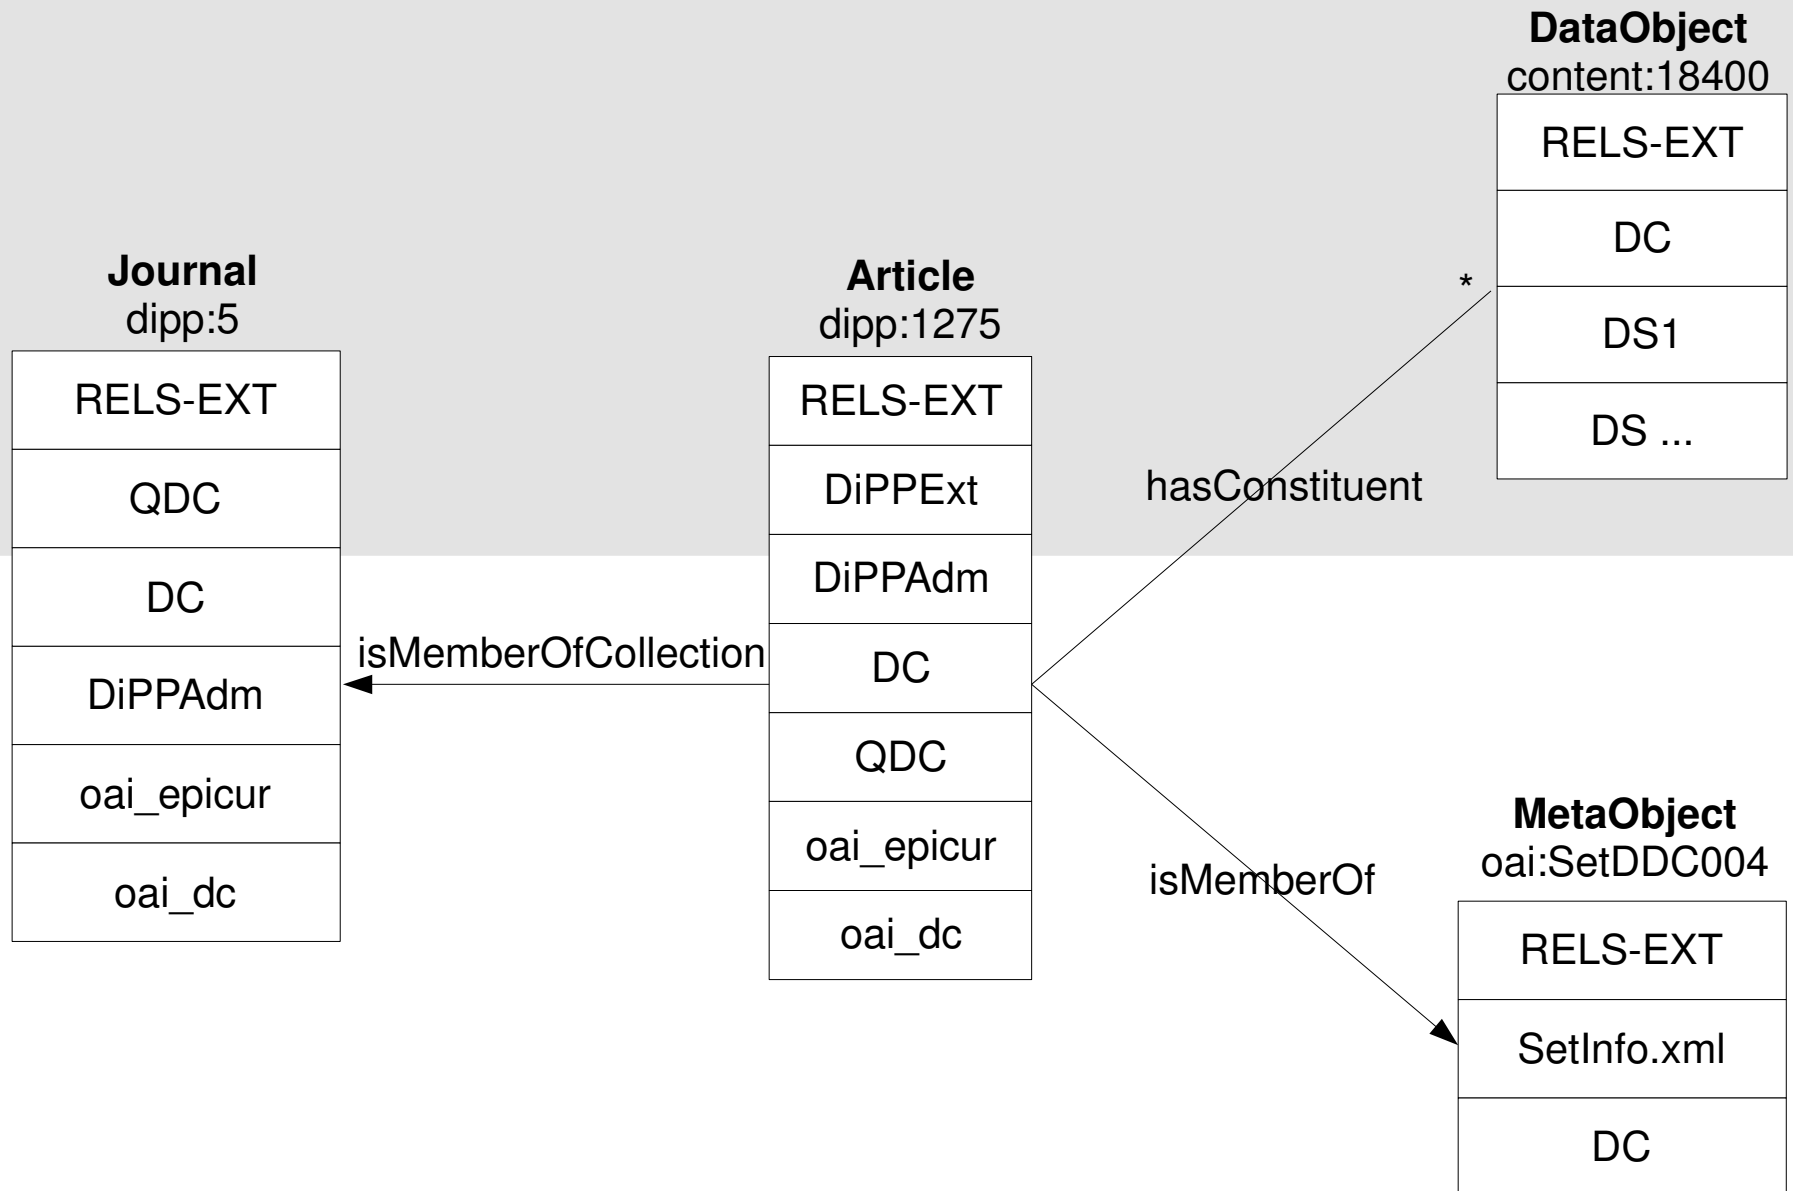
DataObject
content:18400

RELS-EXT
DC
DS1
DS ...

Journal
dipp:5

RELS-EXT
QDC
DC
DiPPAdm
oai_epicur
oai_dc

Article
dipp:1275

RELS-EXT
DiPPExt
DiPPAdm
DC
QDC
oai_epicur
oai_dc

*

hasConstituent

isMemberOfCollection

isMemberOf

MetaObject
oai:SetDDC004

RELS-EXT
SetInfo.xml
DC